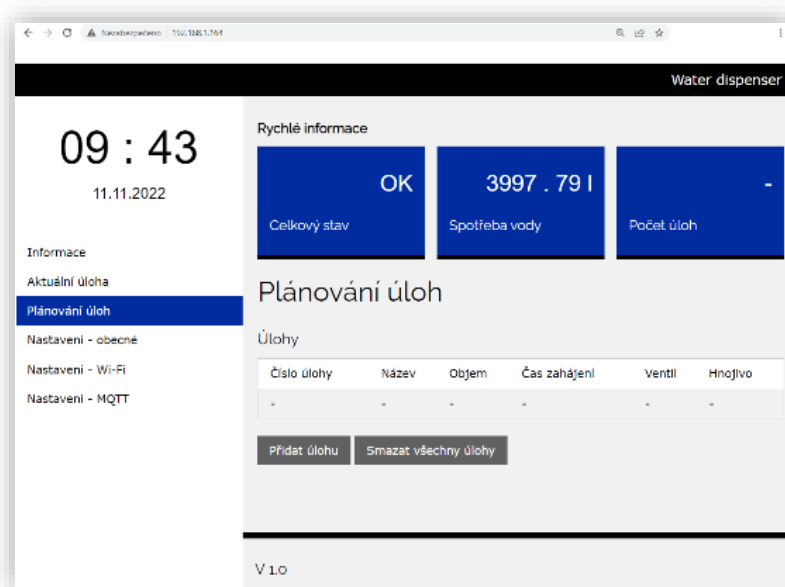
Nezabezpečeno 192.168.1.164

Water dispenser

09 : 43
11.11.2022

Informace
Aktuální úloha
Plánování úloh
Nastavení - obecné
Nastavení - Wi-Fi
Nastavení - MQTT

Rychlé informace

OK
Celkový stav

3997 . 79 l
Spotřeba vody

-
Počet úloh

Plánování úloh

Úlohy

| Číslo úlohy | Název | Objem | Čas zahájení | Ventil | Hnojivo |
|---|---|---|---|---|---|
| - | - | - | - | - | - |

Přidat úlohu
Smazat všechny úlohy

V 1.0